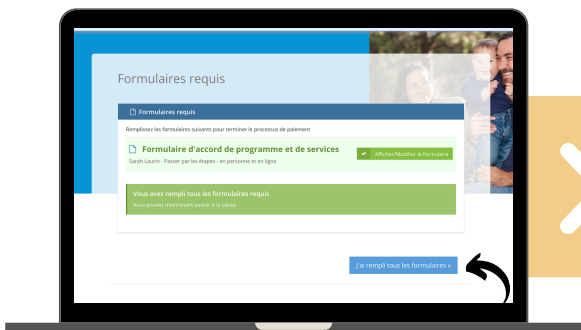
Formulaires requis

Formulaires requis

Remplissez les formulaires suivants pour terminer le processus de paiement

Formulaire d'accord de programme et de services

Sarah Laurin - Passer par les étapes - en personne et en ligne

Afficher/Modifier le formulaire

Vous avez rempli tous les formulaires requis

Vous pouvez maintenant passer à la caisse

J'ai rempli tous les formulaires »